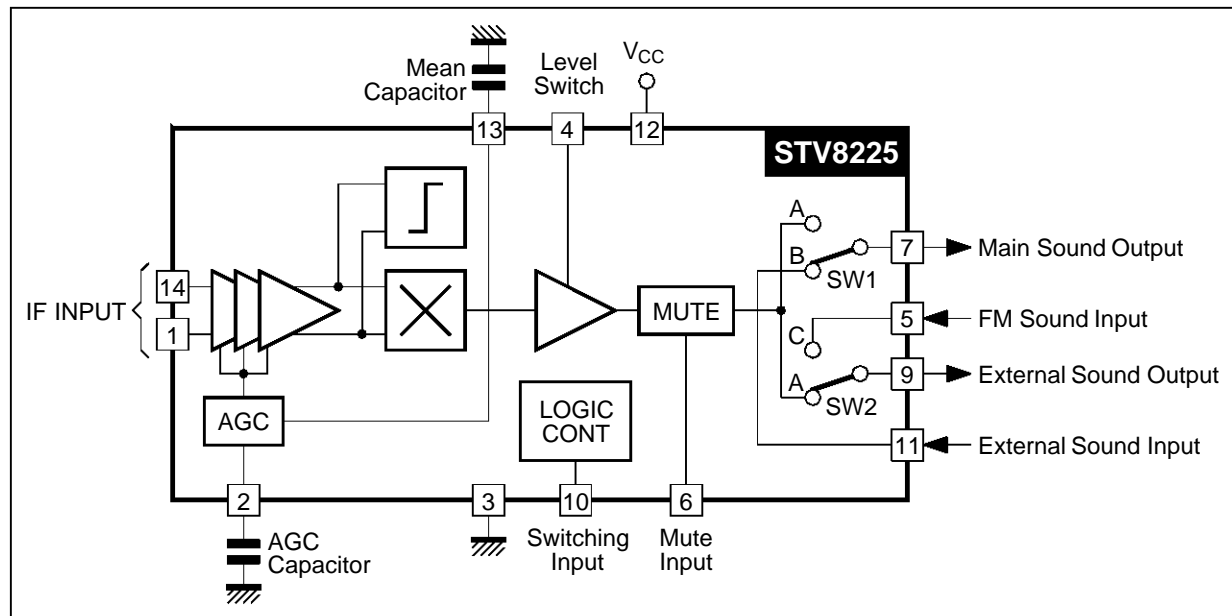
Mean Capacitor

Level Switch

$V_{CC}$

13

4

12

STV8225

IF INPUT

14

1

AGC

LOGIC CONT

MUTE

A

B

SW1

C

A

SW2

7

Main Sound Output

5

FM Sound Input

9

External Sound Output

11

External Sound Input

2

3

10

6

AGC Capacitor

Switching Input

Mute Input